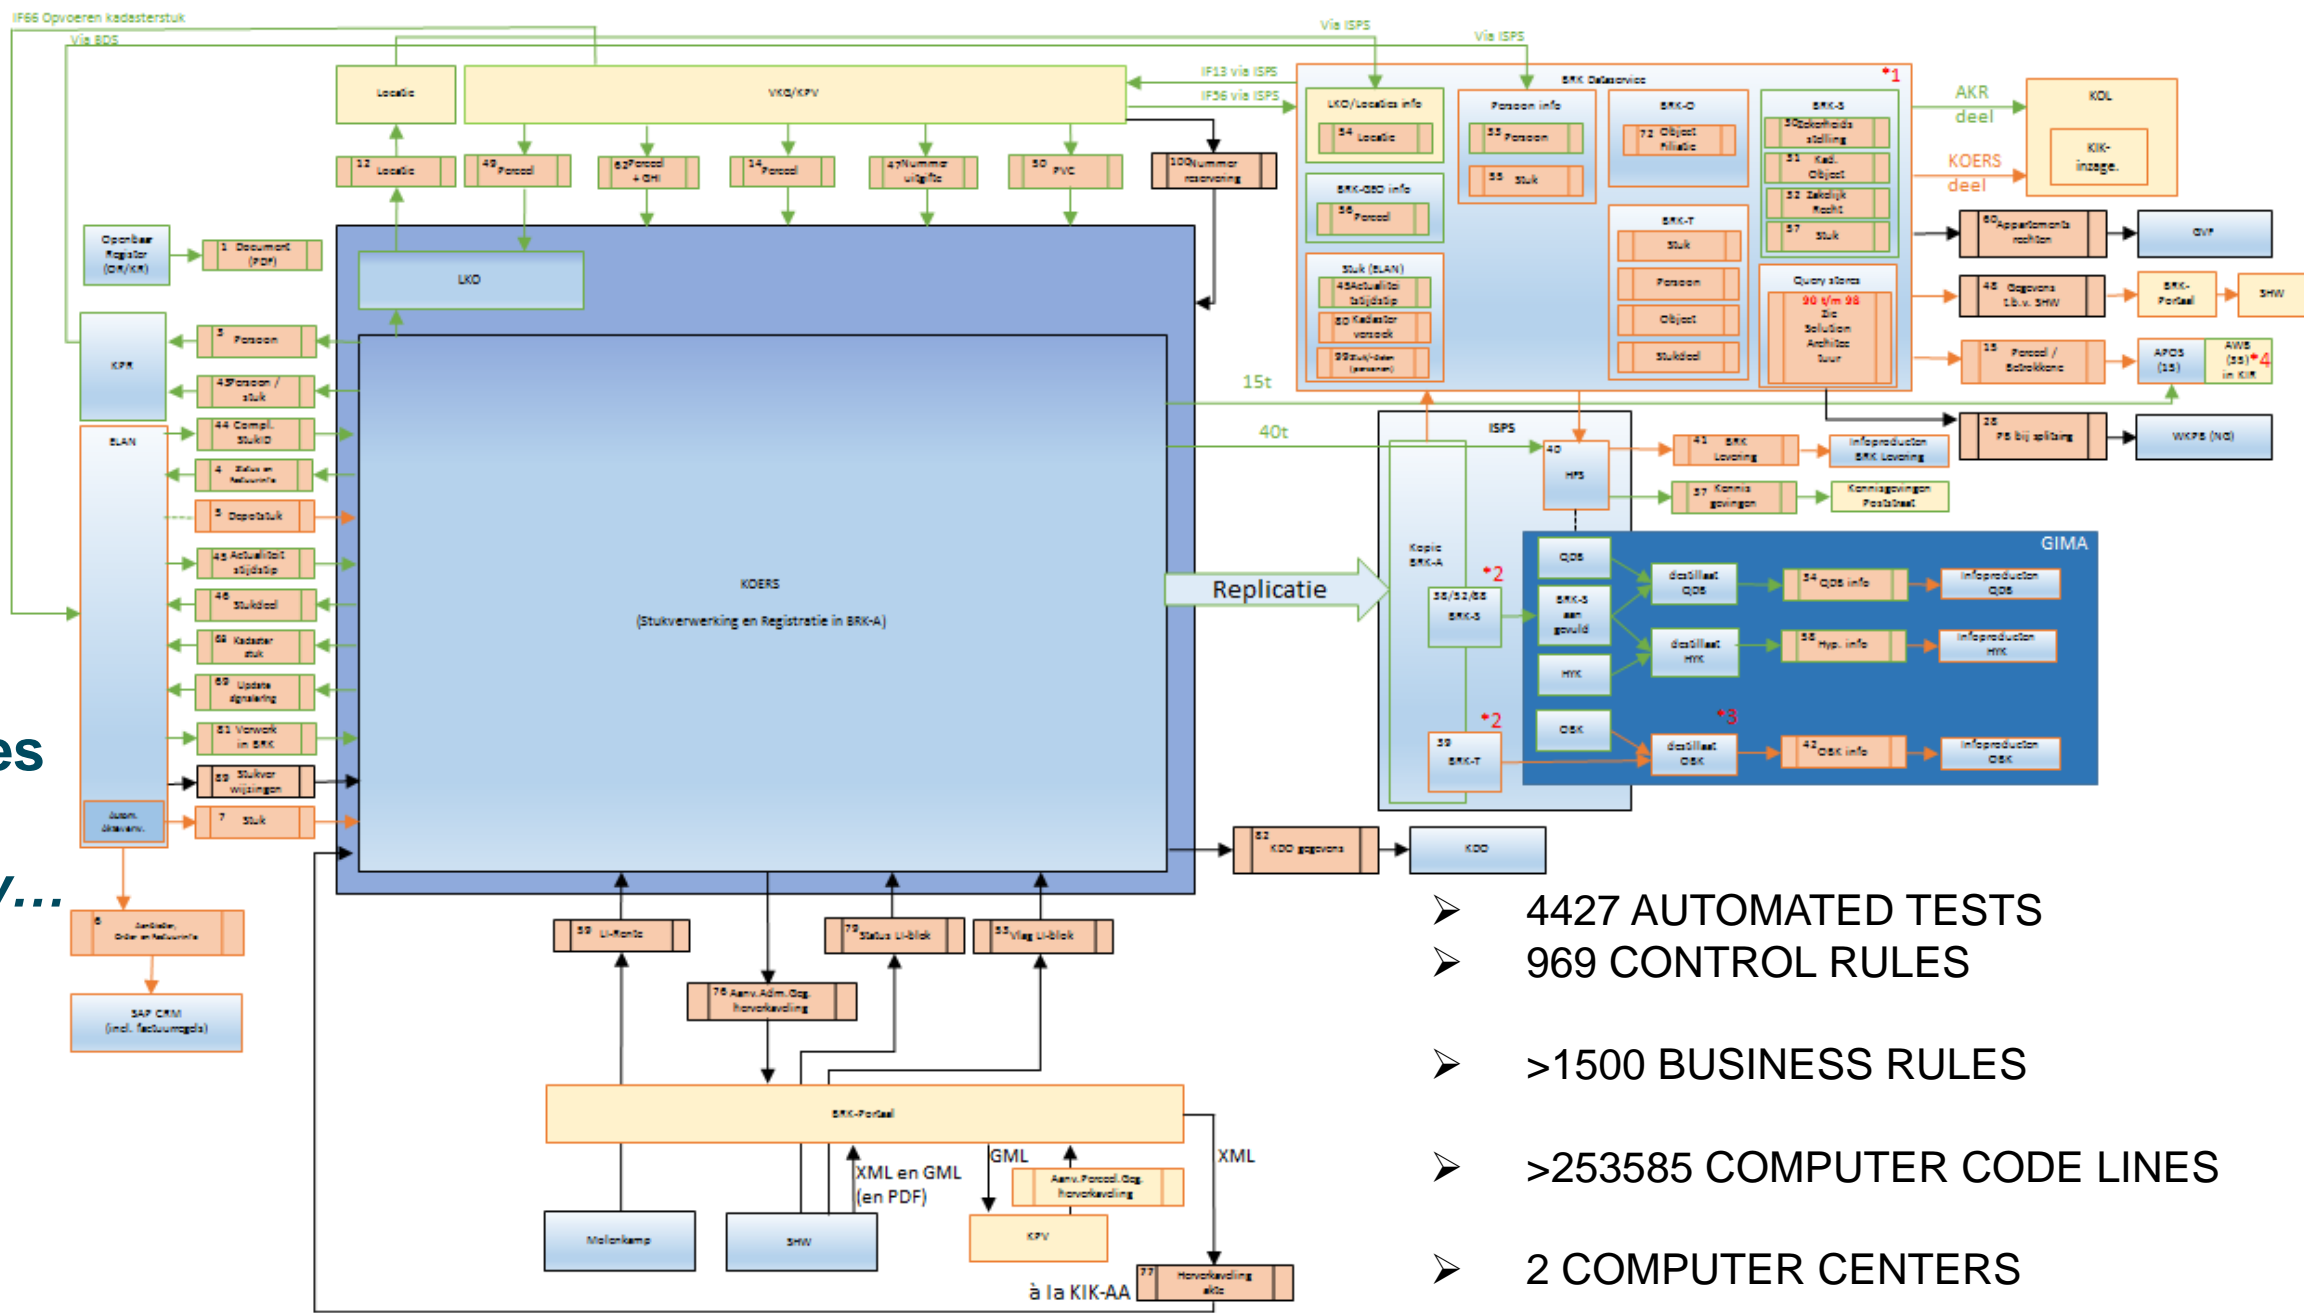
IF66 Opvoeren kadasterstuk
Via BDS
Via ISPS
Via ISPS
Locatie
VKO/KPV
IF13 via ISPS
IF56 via ISPS
BRK Dataservice
*1
LKO/Locatie info
54 Locatie
Persoon info
53 Persoon
55 Stuk
BRK-O
72 Object filiatie
BRK-S
50 Zakenlijke stelling
51 Kad. Object
52 Zakelijk Recht
57 Stuk
AKR deel
KOERS deel
KOL
KIK-inzage.
BRK-GEO info
56 Perceel
BRK-T
Stuk
Persoon
Object
Stukdeel
Query store
90 t/m 98
Zie Solution Architecture
Stuk (ELAN)
43 Actualiteit tijdstip
60 Kadaster verzoek
99 Stuk/-delen (personen)
12 Locatie
49 Perceel
62 Perceel + GHI
14 Perceel
47 Nummer uitgifte
50 PVC
100 Nummer reservering
Openbaar Register (OR/KR)
1 Document (PDF)
LKO
60 Appartements rechten
GVP
48 Gegevens t.b.v. SHW
BRK-Portaal
SHW
15 Perceel / Betrokkene
APOS (15)
AWB (55) in KIR
*4
KPR
3 Persoon
45 Persoon / stuk
ELAN
44 Compl. StukID
4 Status en facturatie
5 Depotstuk
43 Actualiteit tijdstip
46 Stukdeel
68 Kadaster stuk
69 Update signalering
81 Verwerk in BRK
89 Stukver wijzingen
Autom. Akteverv.
7 Stuk
15t
40t
ISPS
40 HPS
41 BRK Levering
Infoproductie BRK Levering
57 Kennis gevingen
Kennisgevingen Poststraat
28 PS bij splitsing
WKPB (NG)
KOERS
(Stukverwerking en Registratie in BRK-A)
Replicatie
Kopie BRK-A
*2
38/52/68 BRK-S
39 BRK-T
*2
GIMA
QDB
BRK-S aan gevuld
HYK
OBK
destillaat QDB
destillaat HYK
destillaat OBK
*3
34 QDB info
38 Hyp. info
42 OBK info
Infoproductie QDB
Infoproductie HYK
Infoproductie OBK
es
v...
6 Aanbieder, Order en facturatie
SAP CRM (incl. factuurregels)
82 KDO gegevens
KDO
59 LI-Rente
76 Aanv.Adm.Gog. herverkaveling
79 Status LI-blok
53 Vlag LI-blok
BRK-Portaal
XML en GML (en PDF)
GML
XML
Aanv.Perceel.Gog. herverkaveling
Molenkamp
SHW
KPV
77 Herverkaveling akte
à la KIK-AA
➢ 4427 AUTOMATED TESTS
➢ 969 CONTROL RULES
➢ >1500 BUSINESS RULES
➢ >253585 COMPUTER CODE LINES
➢ 2 COMPUTER CENTERS